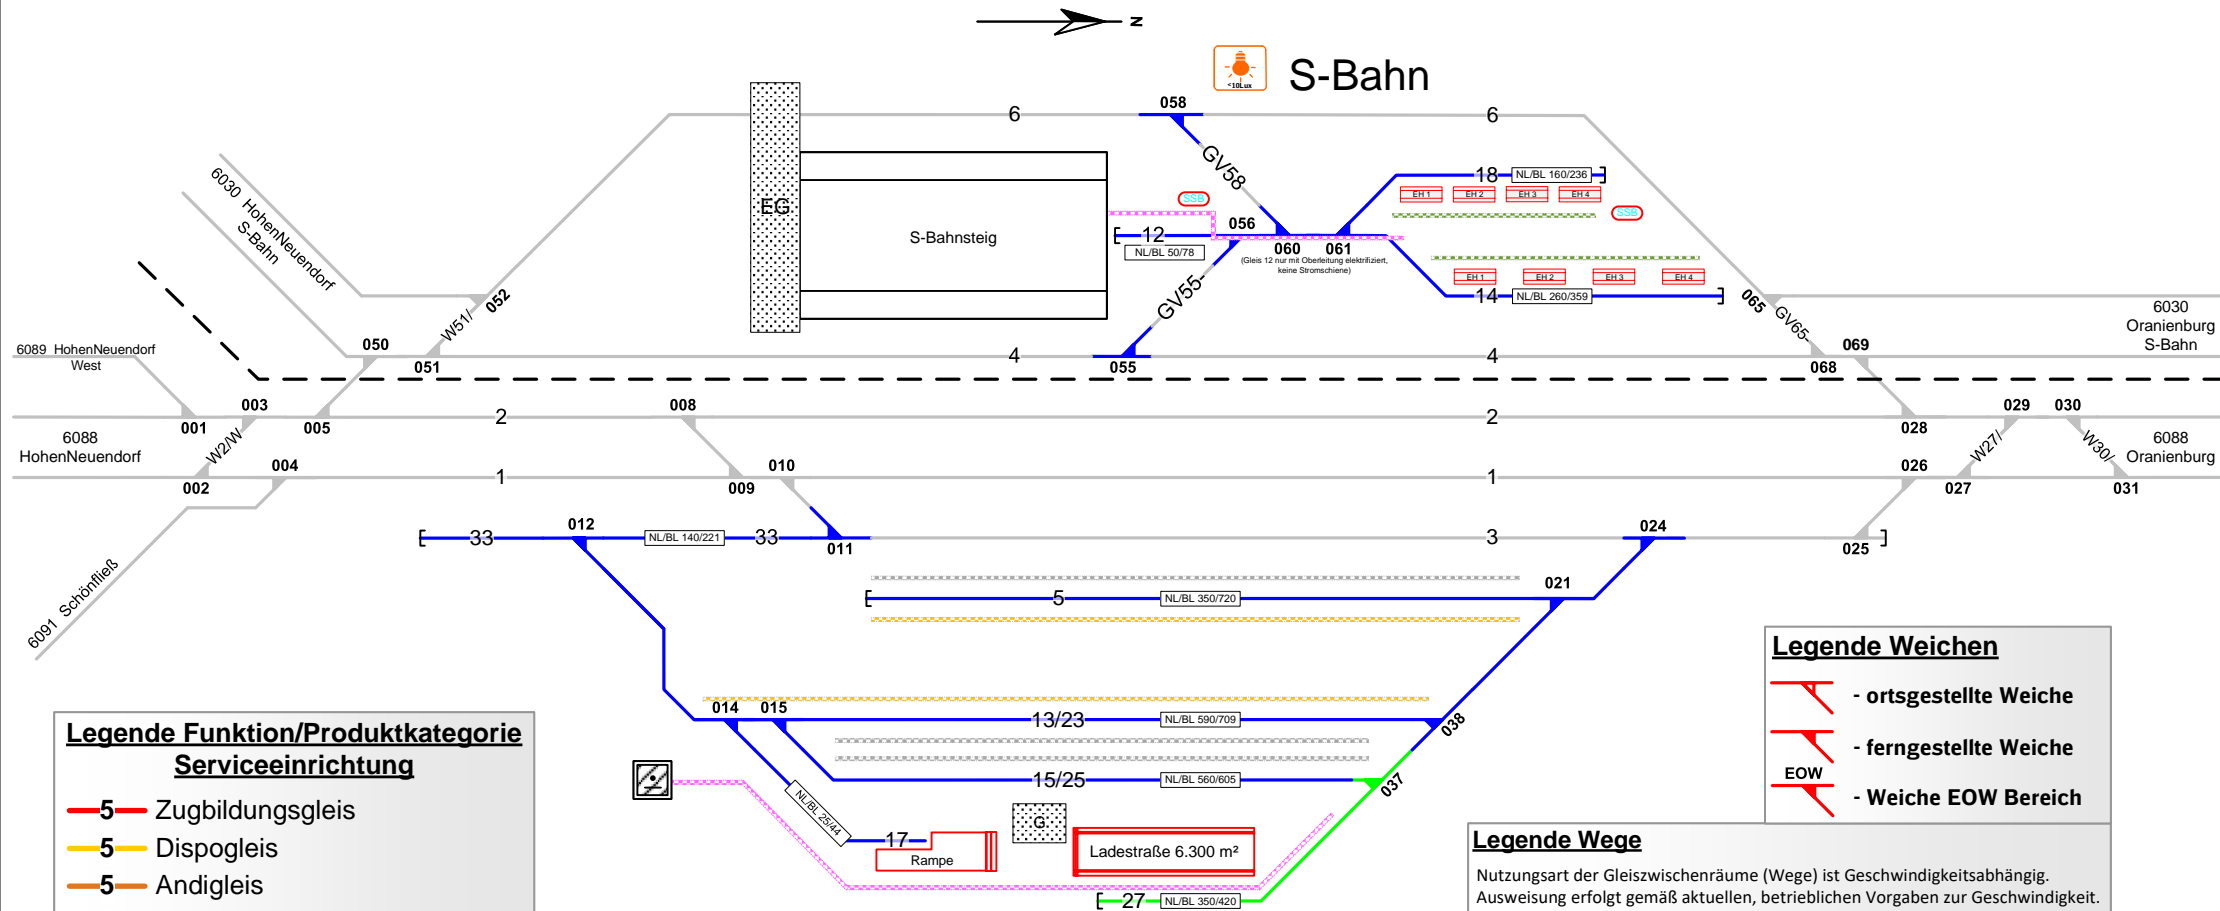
N

<10Lux

S-Bahn

6
058
6
GV58
18 NL/BL 160/236
EH 1 EH 2 EH 3 EH 4
SSB
SSB
EG
S-Bahnsteig
056
12
NL/BL 50/78
060 061
(Gleis 12 nur mit Oberleitung elektrifiziert, keine Stromschiene)
EH 1 EH 2 EH 3 EH 4
14 NL/BL 260/359
GV55
065 GV65
6030 HohenNeuendorf S-Bahn
W51/ 052
050
6089 HohenNeuendorf West
051
4
055
4
068
069
6030 Oranienburg S-Bahn
003
001
005
2
008
2
028
029 030
6088 HohenNeuendorf
W2/W
004
002
1
010
009
1
026
W27/
027
W30/
031
6088 Oranienburg
6091 Schönfließ
33
012
NL/BL 140/221
33
011
3
024
025
021
5
NL/BL 350/720
014 015
13/23
NL/BL 590/709
038
15/25
NL/BL 560/605
037
NL/BL 25/44
17
Rampe
G
Ladestraße 6.300 m²
27
NL/BL 350/420

Legende Weichen
- ortsgestellte Weiche
- ferngestellte Weiche
EOW
- Weiche EOW Bereich

Legende Funktion/Produktkategorie Serviceeinrichtung
5 Zugbildungsgleis
5 Dispogleis
5 Andigleis

Legende Wege
Nutzungsart der Gleiszwischenräume (Wege) ist Geschwindigkeitsabhängig.
Ausweisung erfolgt gemäß aktuellen, betrieblichen Vorgaben zur Geschwindigkeit.